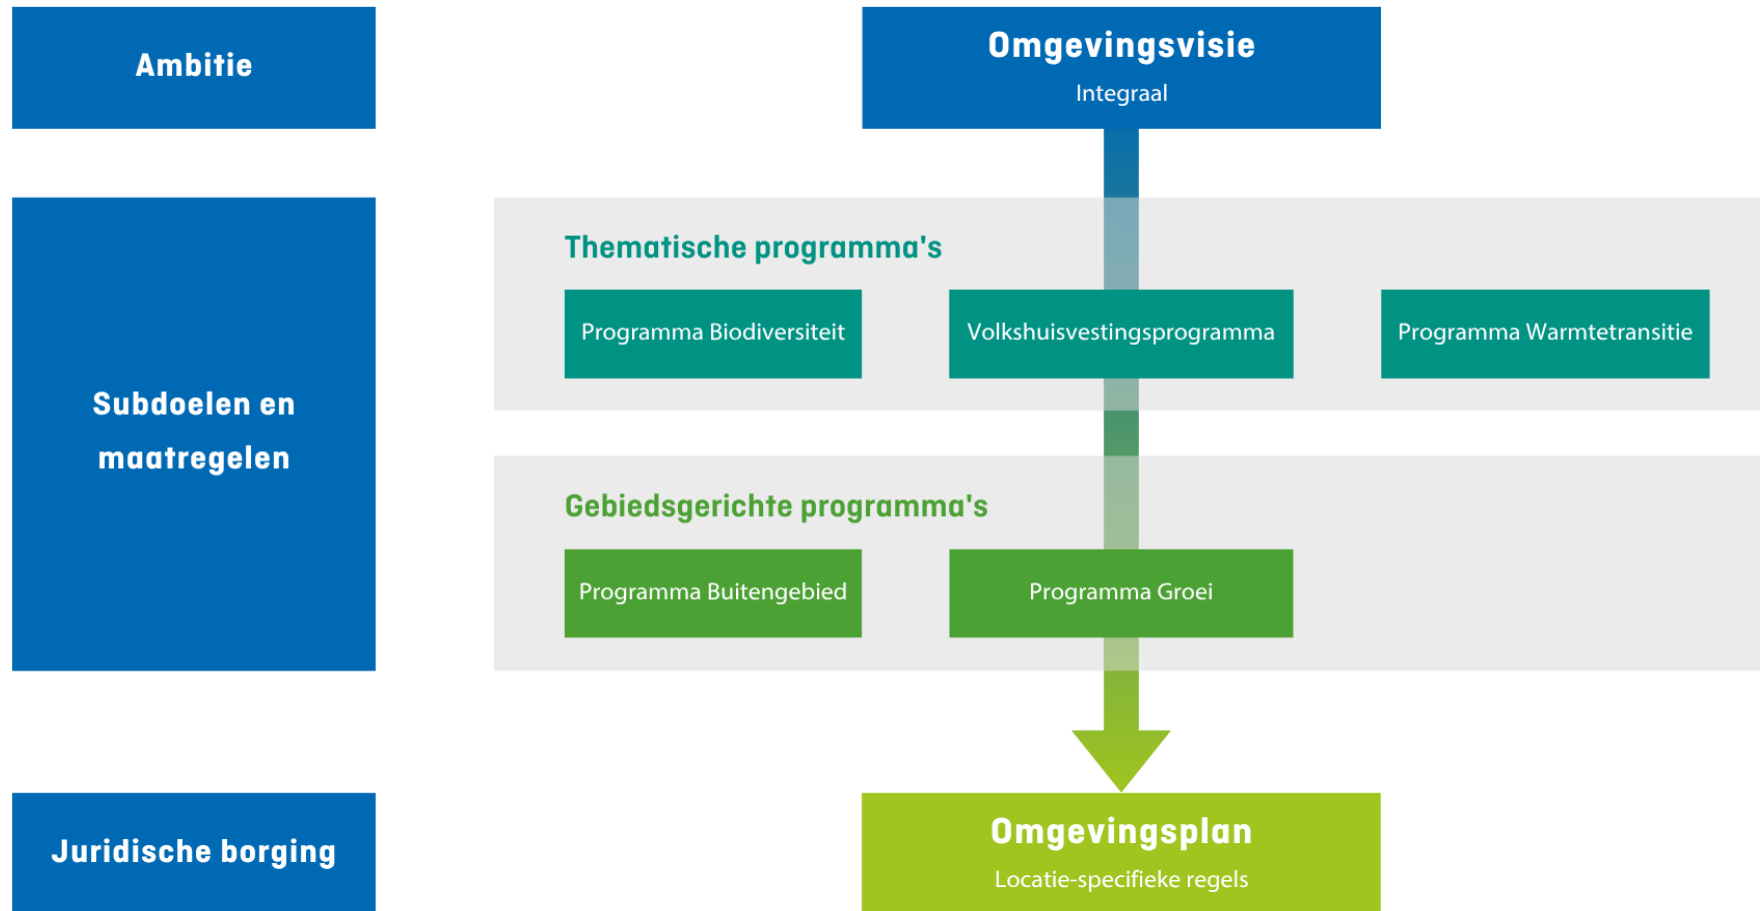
Ambitie

Omgevingsvisie
Integraal

Subdoelen en maatregelen

Thematische programma's

Programma Biodiversiteit

Volkshuisvestingsprogramma

Programma Warmtetransitie

Gebiedsgerichte programma's

Programma Buitengebied

Programma Groei

Juridische borging

Omgevingsplan
Locatie-specifieke regels